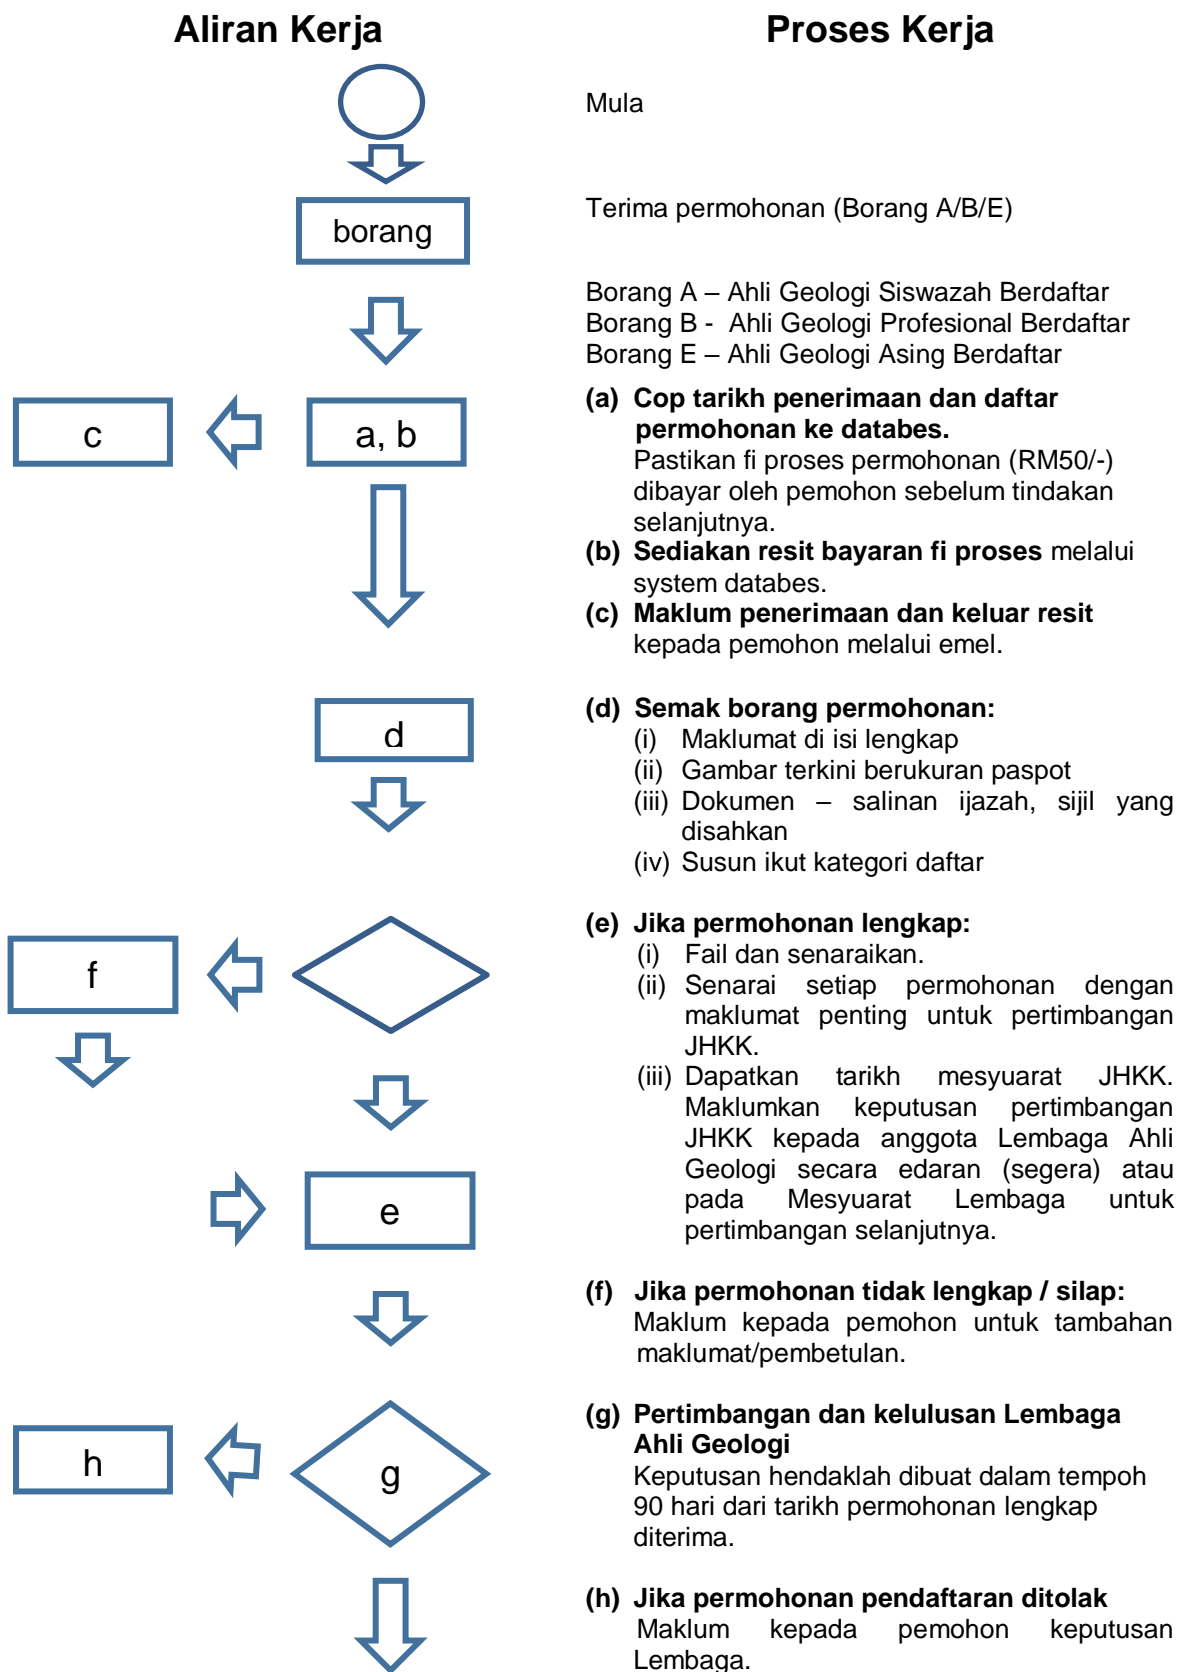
Aliran Kerja

borang

c

a, b

d

f

e

h

g

Proses Kerja

Mula

Terima permohonan (Borang A/B/E)

Borang A – Ahli Geologi Siswazah Berdaftar
Borang B - Ahli Geologi Profesional Berdaftar
Borang E – Ahli Geologi Asing Berdaftar

(a) Cop tarikh penerimaan dan daftar permohonan ke databes.
Pastikan fi proses permohonan (RM50/-) dibayar oleh pemohon sebelum tindakan selanjutnya.
(b) Sediakan resit bayaran fi proses melalui system databes.
(c) Maklum penerimaan dan keluar resit kepada pemohon melalui emel.

(d) Semak borang permohonan:
(i) Maklumat di isi lengkap
(ii) Gambar terkini berukuran paspot
(iii) Dokumen – salinan ijazah, sijil yang disahkan
(iv) Susun ikut kategori daftar

(e) Jika permohonan lengkap:
(i) Fail dan senaraikan.
(ii) Senarai setiap permohonan dengan maklumat penting untuk pertimbangan JHKK.
(iii) Dapatkan tarikh mesyuarat JHKK. Maklumkan keputusan pertimbangan JHKK kepada anggota Lembaga Ahli Geologi secara edaran (segera) atau pada Mesyuarat Lembaga untuk pertimbangan selanjutnya.

(f) Jika permohonan tidak lengkap / silap:
Maklum kepada pemohon untuk tambahan maklumat/pembetulan.

(g) Pertimbangan dan kelulusan Lembaga Ahli Geologi
Keputusan hendaklah dibuat dalam tempoh 90 hari dari tarikh permohonan lengkap diterima.

(h) Jika permohonan pendaftaran ditolak
Maklum kepada pemohon keputusan Lembaga.